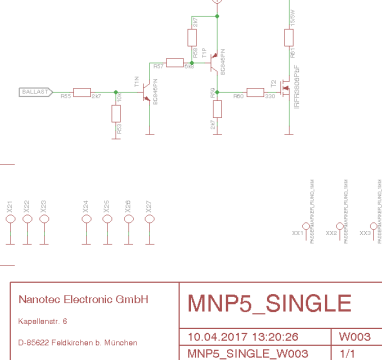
BALLAST
R55
2k7
T1N
BC846PN
R54
10k
R57
R56
1k
T1P
BC846PN
R59
2k7
R60
220
T2
IRFR5305PbF
R5
150W
X21
X22
X23
X24
X25
X26
X27
XX1
XX2
XX3
PASSERMARKER_RUND_1MM
PASSERMARKER_RUND_1MM
PASSERMARKER_RUND_1MM
Nanotec Electronic GmbH
Kapellenstr. 6
D-85622 Feldkirchen b. München
MNP5_SINGLE
10.04.2017 13:20:26
W003
MNP5_SINGLE_W003
1/1